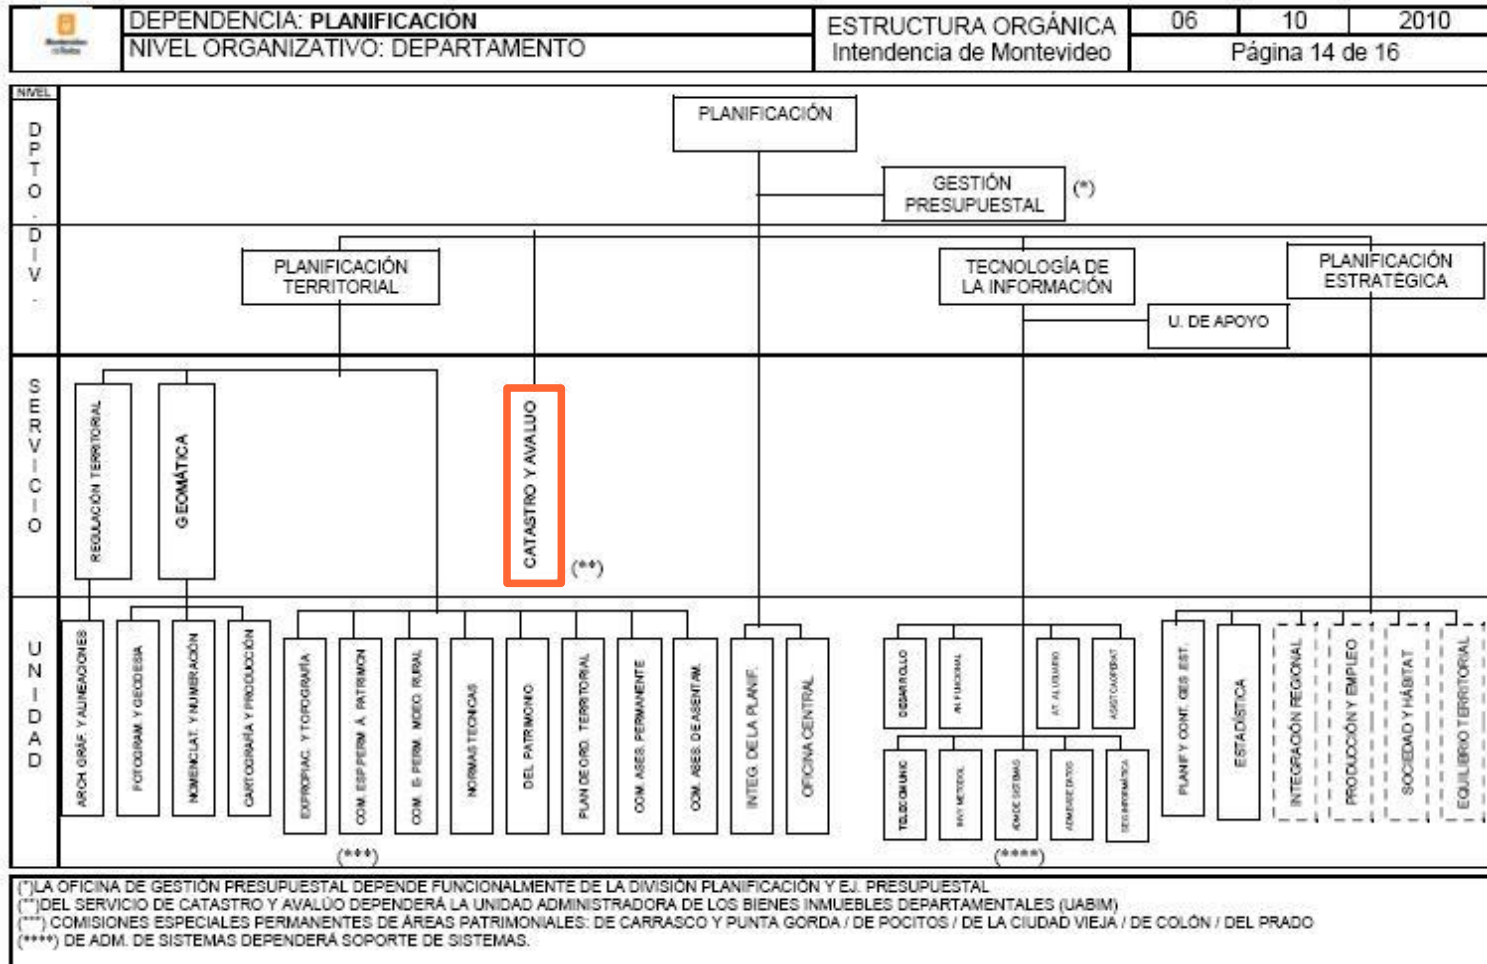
DEPENDENCIA: PLANIFICACIÓN
NIVEL ORGANIZATIVO: DEPARTAMENTO

ESTRUCTURA ORGÁNICA
Intendencia de Montevideo

06 10 2010
Página 14 de 16

NIVEL
DPTO.
DIV.
SERVICIO
UNIDAD

PLANIFICACIÓN
GESTIÓN PRESUPUESTAL (*)
PLANIFICACIÓN TERRITORIAL
TECNOLOGÍA DE LA INFORMACIÓN
U. DE APOYO
PLANIFICACIÓN ESTRATÉGICA

REGULACIÓN TERRITORIAL
GEOMÁTICA
CATASTRO Y AVALUO
(**)

ARCH. GRÁF. Y ALINEACIONES
FOTOGRAM. Y GEODESIA
NOMENCLAT. Y NUMERACIÓN
CARTOGRAFÍA Y PRODUCCIÓN
EXPROPIAC. Y TOPOGRAFÍA
COM. ESP.PERM. A. PATRIMON.
COM. E. PERM. MEDIO RURAL
NORMAS TÉCNICAS
DEL PATRIMONIO
PLAN DE ORD. TERRITORIAL
COM. ASES. PERMANENTE
COM. ASES. DE ASENTAM.
INTEG. DE LA PLANIF.
OFICINA CENTRAL
(***)

DESARROLLO
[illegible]
AT. AL USUARIO
ASIST. Y OPERAT.
TELECOMUNIC.
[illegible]
ADM. DE SISTEMAS
ADM. DE DATOS
SEG. INFORMÁTICA
(****)

PLANIF. Y CONT. GES. EST.
ESTADÍSTICA
INTEGRACIÓN REGIONAL
PRODUCCIÓN Y EMPLEO
SOCIEDAD Y HÁBITAT
EQUILIBRIO TERRITORIAL

(*)LA OFICINA DE GESTIÓN PRESUPUESTAL DEPENDE FUNCIONALMENTE DE LA DIVISIÓN PLANIFICACIÓN Y EJ. PRESUPUESTAL
(**)DEL SERVICIO DE CATASTRO Y AVALÚO DEPENDERÁ LA UNIDAD ADMINISTRADORA DE LOS BIENES INMUEBLES DEPARTAMENTALES (UABIM)
(***) COMISIONES ESPECIALES PERMANENTES DE ÁREAS PATRIMONIALES: DE CARRASCO Y PUNTA GORDA / DE POCITOS / DE LA CIUDAD VIEJA / DE COLÓN / DEL PRADO
(****) DE ADM. DE SISTEMAS DEPENDERÁ SOPORTE DE SISTEMAS.